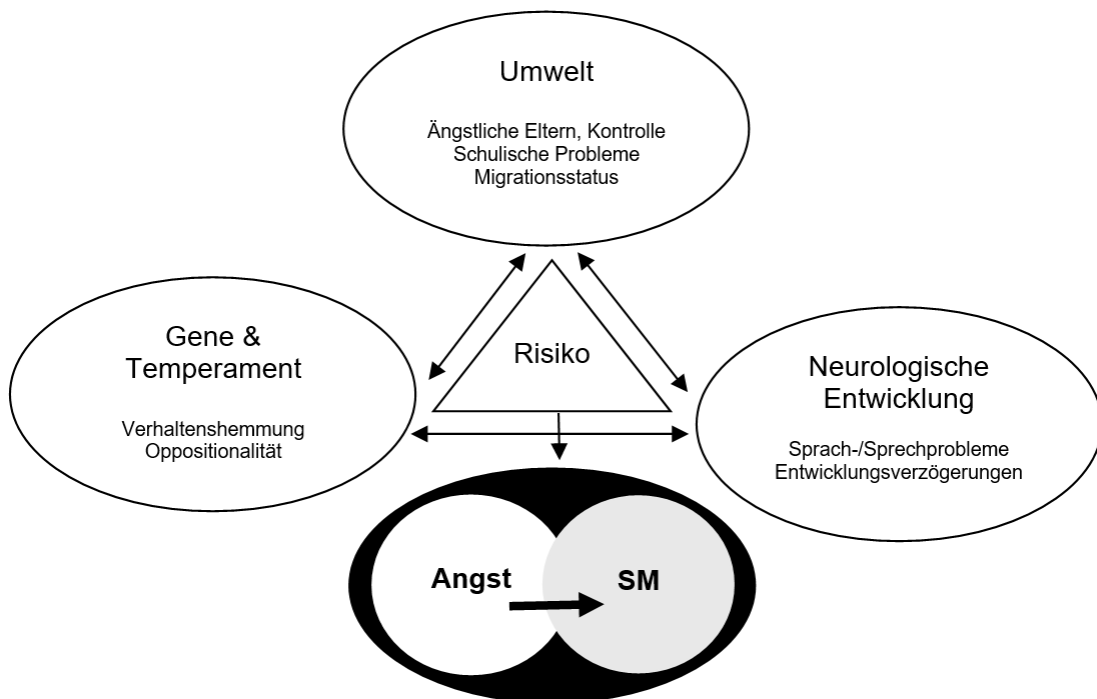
Umwelt

Ängstliche Eltern, Kontrolle
Schulische Probleme
Migrationsstatus

Gene & Temperament

Verhaltenshemmung
Oppositionalität

Risiko

Neurologische Entwicklung

Sprach-/Sprechprobleme
Entwicklungsverzögerungen

Angst

SM